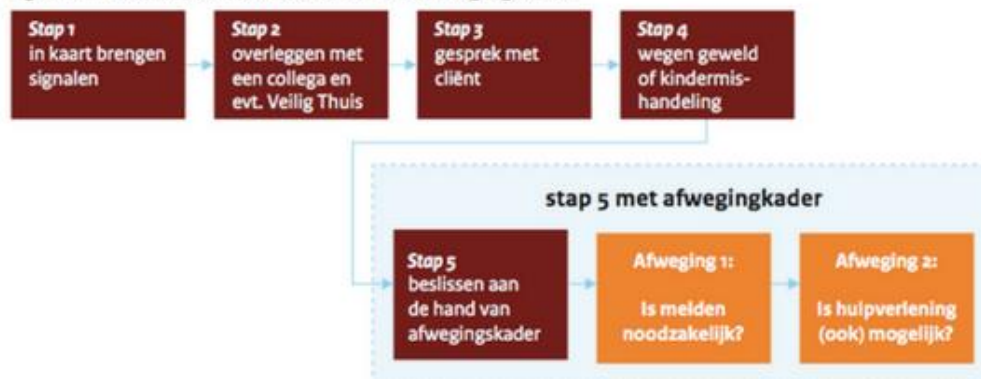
Stap 1
in kaart brengen signalen

Stap 2
overleggen met een collega en evt. Veilig Thuis

Stap 3
gesprek met cliënt

Stap 4
wegen geweld of kindermishandeling

stap 5 met afwegingkader

Stap 5
beslissen aan de hand van afwegingskader

Afweging 1:
Is melden noodzakelijk?

Afweging 2:
Is hulpverlening (ook) mogelijk?